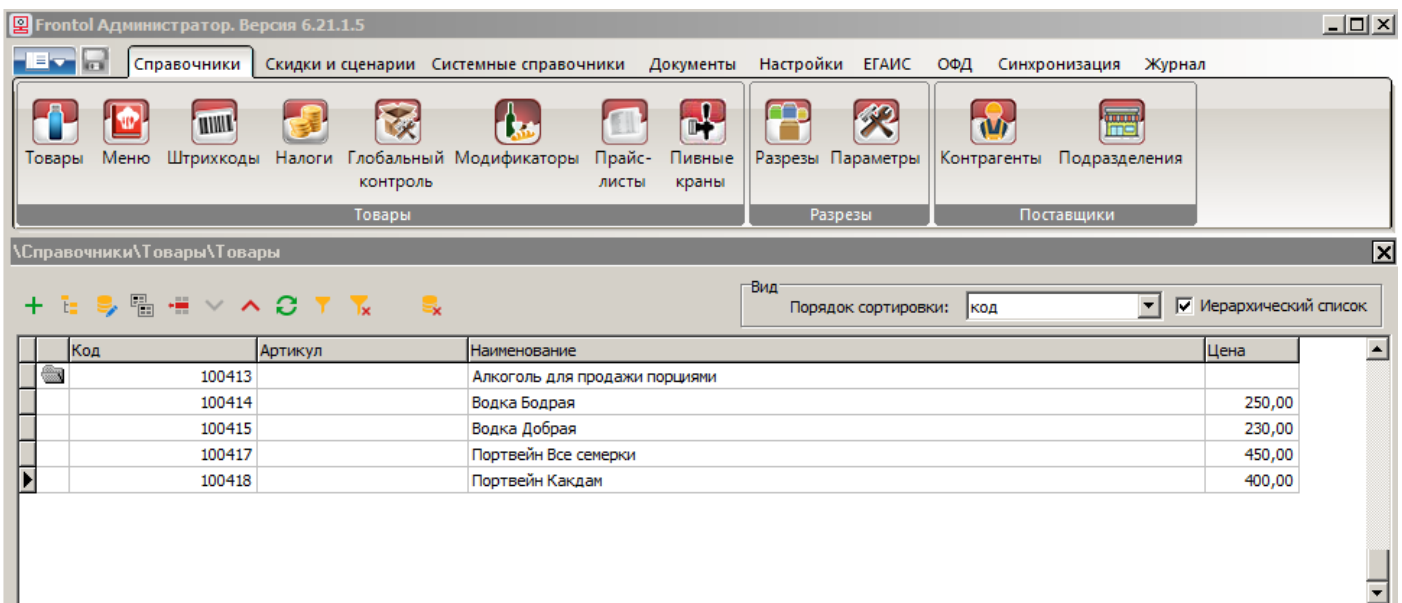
Frontol Администратор. Версия 6.21.1.5

Справочники Скидки и сценарии Системные справочники Документы Настройки ЕГАИС ОФД Синхронизация Журнал

Товары Меню Штрихкоды Налоги Глобальный контроль Модификаторы Прайс-листы Пивные краны
Товары

Разрезы Параметры
Разрезы

Контрагенты Подразделения
Поставщики

\Справочники\Товары\Товары

Вид
Порядок сортировки: код
Иерархический список

| | | Код | Артикул | Наименование | Цена |
|---|---|---|---|---|---|
| | | 100413 | | Алкоголь для продажи порциями | |
| | | 100414 | | Водка Бодрая | 250,00 |
| | | 100415 | | Водка Добрая | 230,00 |
| | | 100417 | | Портвейн Все семерки | 450,00 |
| | | 100418 | | Портвейн Какдам | 400,00 |